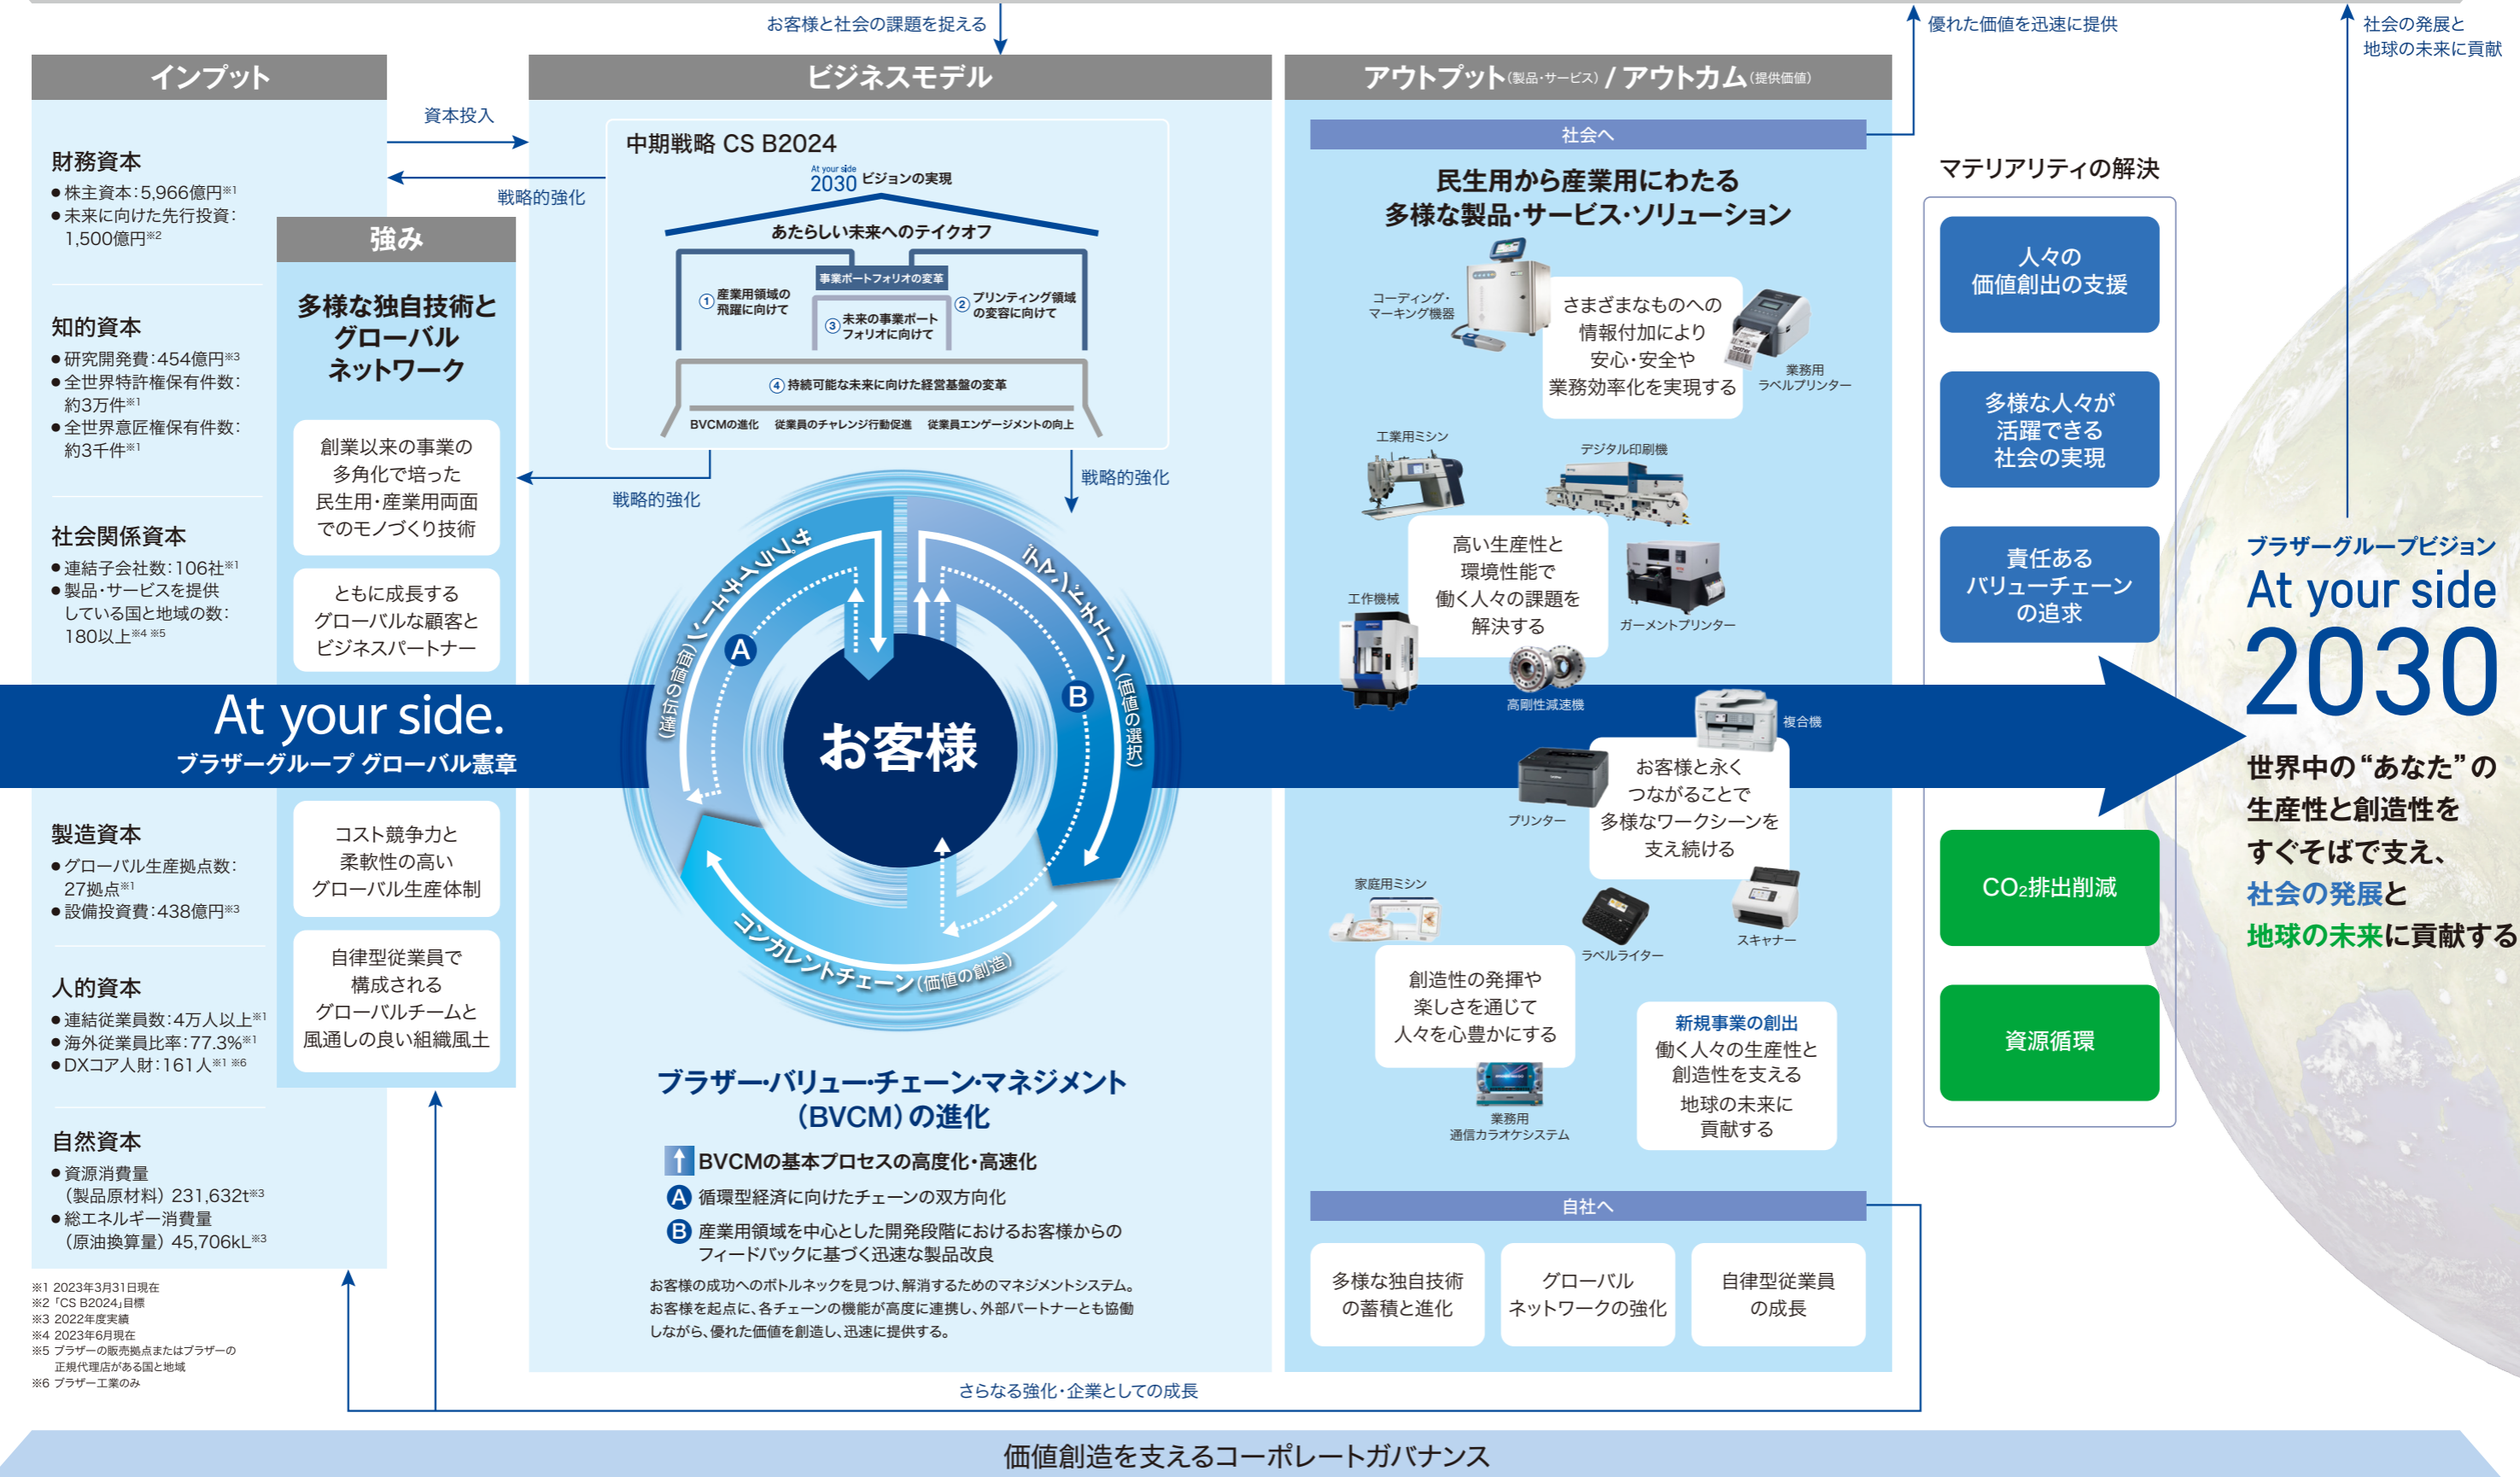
お客様と社会の課題を捉える

優れた価値を迅速に提供

社会の発展と地球の未来に貢献

インプット

財務資本
● 株主資本：5,966億円※1
● 未来に向けた先行投資：1,500億円※2

知的資本
● 研究開発費：454億円※3
● 全世界特許権保有件数：約3万件※1
● 全世界意匠権保有件数：約3千件※1

社会関係資本
● 連結子会社数：106社※1
● 製品・サービスを提供している国と地域の数：180以上※4 ※5

製造資本
● グローバル生産拠点数：27拠点※1
● 設備投資費：438億円※3

人的資本
● 連結従業員数：4万人以上※1
● 海外従業員比率：77.3%※1
● DXコア人財：161人※1 ※6

自然資本
● 資源消費量（製品原材料）231,632t※3
● 総エネルギー消費量（原油換算量）45,706kL※3

※1 2023年3月31日現在
※2 「CS B2024」目標
※3 2022年度実績
※4 2023年6月現在
※5 ブラザーの販売拠点またはブラザーの正規代理店がある国と地域
※6 ブラザー工業のみ

資本投入

戦略的強化

強み

多様な独自技術とグローバルネットワーク

創業以来の事業の多角化で培った民生用・産業用両面でのモノづくり技術

ともに成長するグローバルな顧客とビジネスパートナー

コスト競争力と柔軟性の高いグローバル生産体制

自律型従業員で構成されるグローバルチームと風通しの良い組織風土

ビジネスモデル

中期戦略 CS B2024

At your side 2030 ビジョンの実現

あたらしい未来へのテイクオフ

事業ポートフォリオの変革

① 産業用領域の飛躍に向けて

② プリンティング領域の変容に向けて

③ 未来の事業ポートフォリオに向けて

④ 持続可能な未来に向けた経営基盤の変革

BVCMの進化　従業員のチャレンジ行動促進　従業員エンゲージメントの向上

戦略的強化

戦略的強化

サプライチェーン（価値の伝達）

A

デマンドチェーン（価値の選択）

B

お客様

コンカレントチェーン（価値の創造）

At your side.
ブラザーグループ グローバル憲章

ブラザー・バリュー・チェーン・マネジメント（BVCM）の進化

BVCMの基本プロセスの高度化・高速化

A 循環型経済に向けたチェーンの双方向化

B 産業用領域を中心とした開発段階におけるお客様からのフィードバックに基づく迅速な製品改良

お客様の成功へのボトルネックを見つけ、解消するためのマネジメントシステム。お客様を起点に、各チェーンの機能が高度に連携し、外部パートナーとも協働しながら、優れた価値を創造し、迅速に提供する。

アウトプット（製品・サービス）/ アウトカム（提供価値）

社会へ

民生用から産業用にわたる多様な製品・サービス・ソリューション

コーディング・マーキング機器

さまざまなものへの情報付加により安心・安全や業務効率化を実現する

業務用ラベルプリンター

工業用ミシン

デジタル印刷機

工作機械

高い生産性と環境性能で働く人々の課題を解決する

ガーメントプリンター

高剛性減速機

複合機

プリンター

お客様と永くつながることで多様なワークシーンを支え続ける

家庭用ミシン

ラベルライター

スキャナー

創造性の発揮や楽しさを通じて人々を心豊かにする

業務用通信カラオケシステム

新規事業の創出
働く人々の生産性と創造性を支える
地球の未来に貢献する

自社へ

多様な独自技術の蓄積と進化

グローバルネットワークの強化

自律型従業員の成長

マテリアリティの解決

人々の価値創出の支援

多様な人々が活躍できる社会の実現

責任あるバリューチェーンの追求

$CO_2$排出削減

資源循環

ブラザーグループビジョン
At your side
2030

世界中の“あなた”の生産性と創造性をすぐそばで支え、社会の発展と地球の未来に貢献する

さらなる強化・企業としての成長

価値創造を支えるコーポレートガバナンス